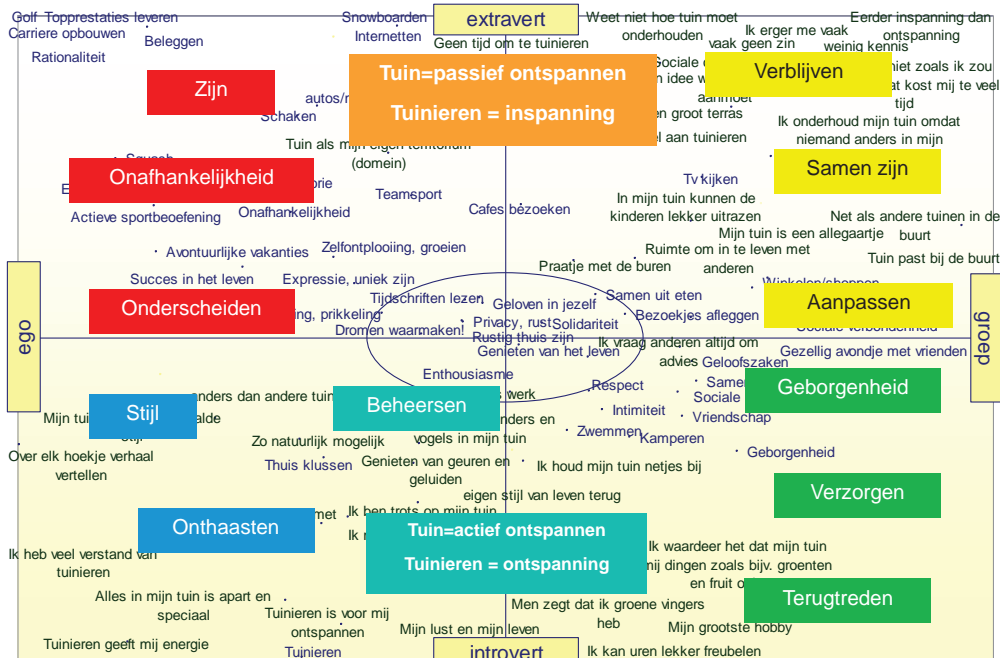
extravert

Golf Topprestaties leveren
Carriere opbouwen
Beleggen
Rationaliteit
Snowboarden
Internetten
Geen tijd om te tuinieren
Weet niet hoe tuin moet onderhouden
Ik erger me vaak
vaak geen zin
Eerder inspanning dan ontspanning
weinig kennis

Zijn

Tuin=passief ontspannen
Tuinieren = inspanning

Verblijven

autos/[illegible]
Schaken
Sociale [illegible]
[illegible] idee w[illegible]
aanmoet
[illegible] groot terras
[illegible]el aan tuinieren
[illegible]t kost mij te veel tijd
Ik onderhoud mijn tuin omdat niemand anders in mijn
Tuin als mijn eigen territorium (domein)
Squash

Onafhankelijkheid

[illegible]orie
Actieve sportbeoefening
Onafhankelijkheid
Teamsport
Cafes bezoeken
Tv kijken
In mijn tuin kunnen de kinderen lekker uitrazen

Samen zijn

Net als andere tuinen in de buurt
Mijn tuin is een allegaartje
Avontuurlijke vakanties
Zelfontplooiing, groeien
Ruimte om in te leven met anderen
Tuin past bij de buurt
Succes in het leven
Expressie, uniek zijn
Praatje met de buren
Winkelen/shoppen
Tijdschriften lezen
Geloven in jezelf
Samen uit eten

Onderscheiden

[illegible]ng, prikkeling
Dromen waarmaken!
Privacy, rust
Solidariteit
Rustig thuis zijn
Bezoekjes afleggen

Aanpassen

Sociale verbondenheid
ego
groep
Genieten van het leven
Ik vraag anderen altijd om advies
Geloofszaken
Gezellig avondje met vrienden
Enthousiasme
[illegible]anders dan andere tuin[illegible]
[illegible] werk
Respect
Same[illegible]
Sociale

Geborgenheid

Stijl

Mijn tui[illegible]
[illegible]alde
stijl

Beheersen

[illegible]nders en
vogels in mijn tuin
Intimiteit
Vriendschap
Zwemmen
Kamperen
Zo natuurlijk mogelijk
Over elk hoekje verhaal vertellen
Thuis klussen
Genieten van geuren en geluiden
Ik houd mijn tuin netjes bij
Geborgenheid
eigen stijl van leven terug

Verzorgen

Onthaasten

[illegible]met
Ik ben trots op mijn tuin
Ik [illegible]

Tuin=actief ontspannen
Tuinieren = ontspanning

Ik heb veel verstand van tuinieren
Ik waardeer het dat mijn tuin
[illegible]mij dingen zoals bijv. groenten en fruit o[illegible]
Alles in mijn tuin is apart en speciaal

Terugtreden

Tuinieren is voor mij ontspannen
Men zegt dat ik groene vingers heb
Mijn grootste hobby
Tuinieren geeft mij energie
Mijn lust en mijn leven
Tuinieren
introvert
Ik kan uren lekker freubelen